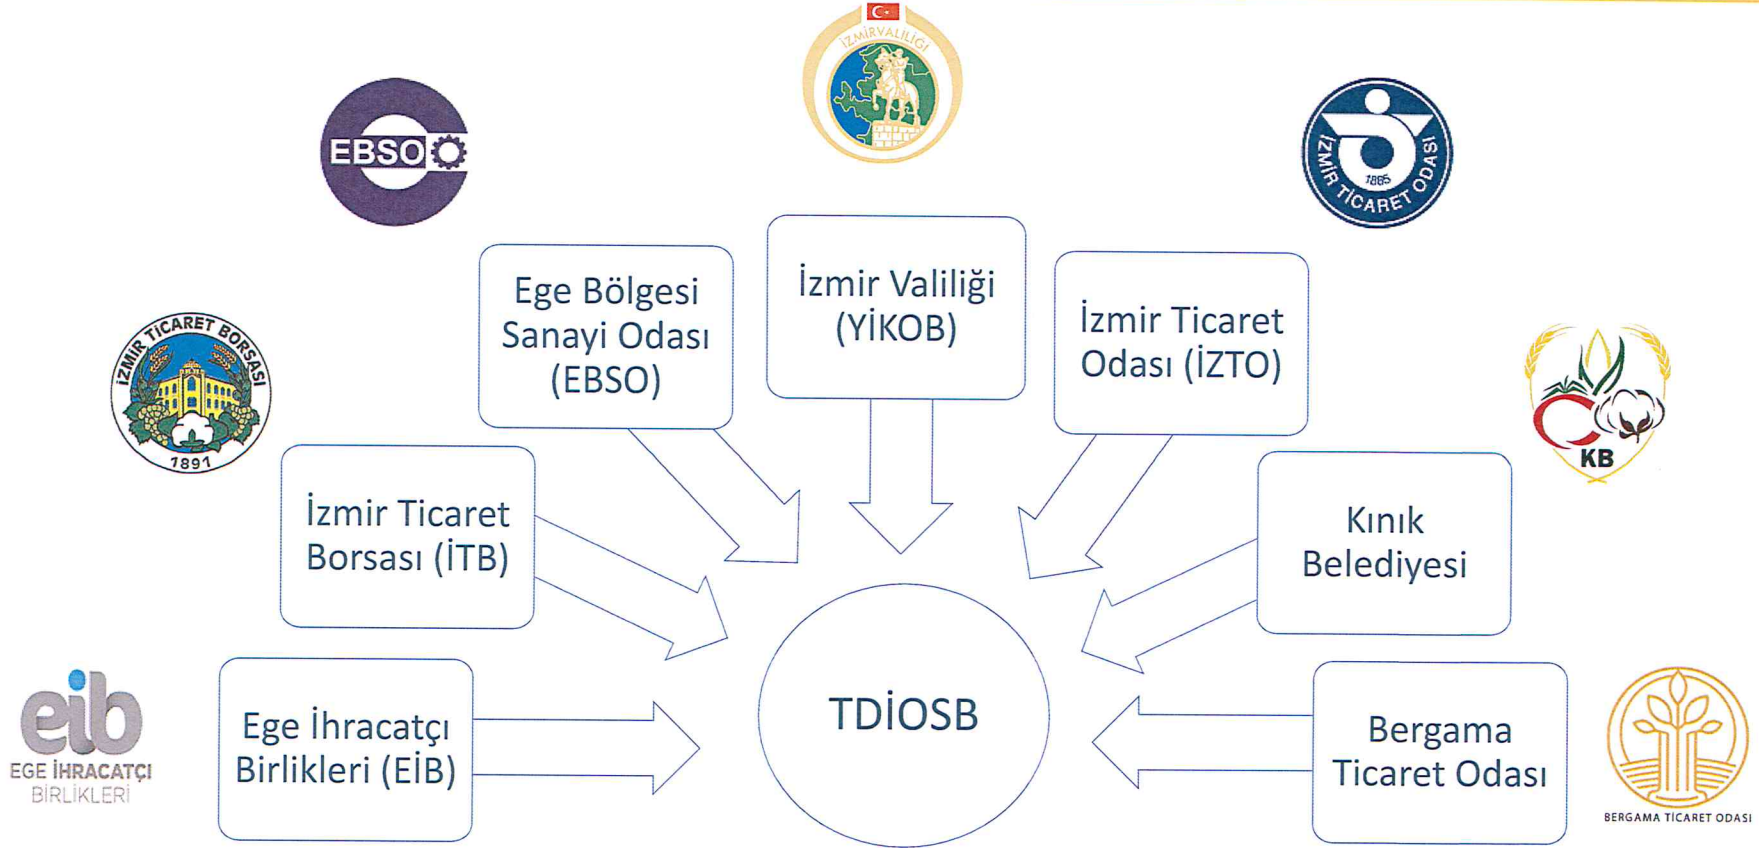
İZMİRVALİLİĞİ

EBSO

İZMİR TİCARET ODASI
1885

İZMİR TİCARET BORSASI
1891

Ege Bölgesi Sanayi Odası (EBSO)

İzmir Valiliği (YİKOB)

İzmir Ticaret Odası (İZTO)

KB

İzmir Ticaret Borsası (İTB)

Kınık Belediyesi

TDİOSB

eib
EGE İHRACATÇI BİRLİKLERİ

Ege İhracatçı Birlikleri (EİB)

Bergama Ticaret Odası

BERGAMA TİCARET ODASI